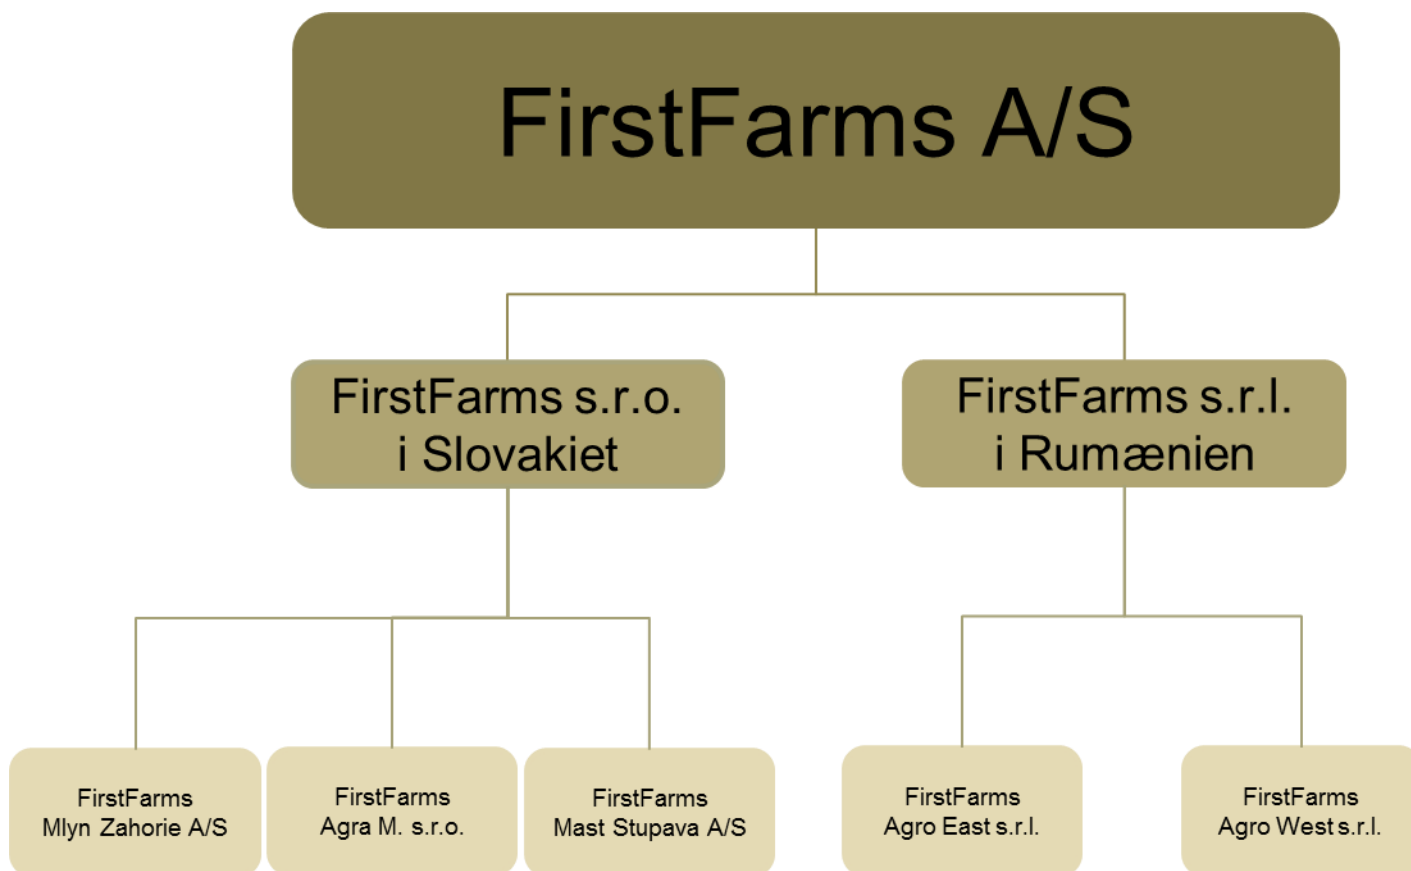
FirstFarms A/S

FirstFarms s.r.o. i Slovakiet

FirstFarms s.r.l. i Rumænien

FirstFarms Mlyn Zahorie A/S

FirstFarms Agra M. s.r.o.

FirstFarms Mast Stupava A/S

FirstFarms Agro East s.r.l.

FirstFarms Agro West s.r.l.